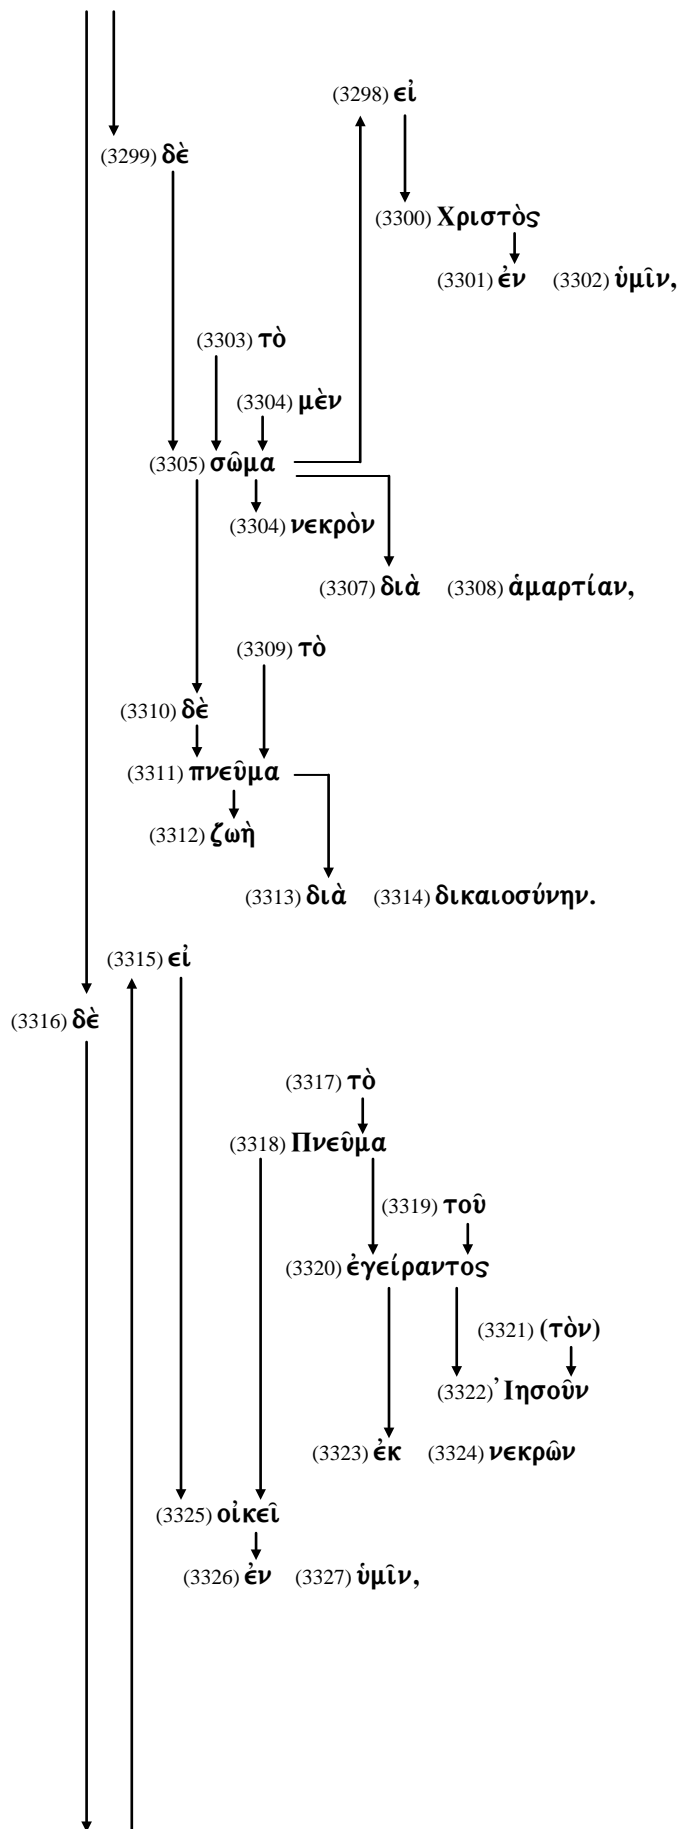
(3298) εἰ

(3299) δὲ

(3300) Χριστὸς

(3301) ἐν (3302) ὑμῖν,

(3303) τὸ

(3304) μὲν

(3305) σῶμα

(3304) νεκρὸν

(3307) διὰ (3308) ἁμαρτίαν,

(3309) τὸ

(3310) δὲ

(3311) πνεῦμα

(3312) ζωὴ

(3313) διὰ (3314) δικαιοσύνην.

(3315) εἰ

(3316) δὲ

(3317) τὸ

(3318) Πνεῦμα

(3319) τοῦ

(3320) ἐγείραντος

(3321) (τὸν)

(3322) ᾿Ιησοῦν

(3323) ἐκ (3324) νεκρῶν

(3325) οἰκεῖ

(3326) ἐν (3327) ὑμῖν,